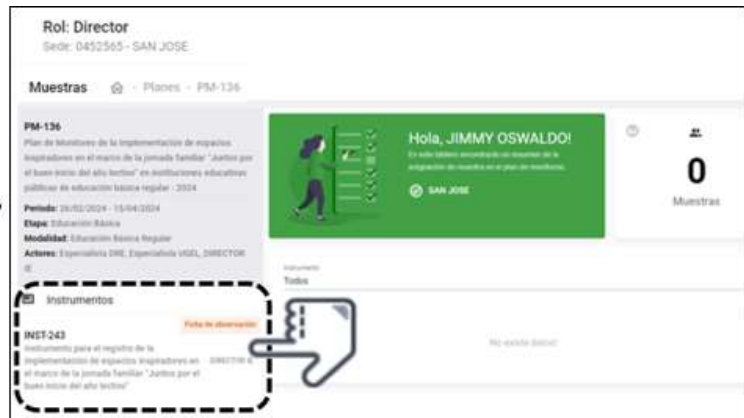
Rol: Director
Sede: 0452565 - SAN JOSE

Muestras - Planes - PM-136

PM-136
Plan de Monitoreo de la implementación de espacios inspiradores en el marco de la jornada familiar "Juntos por el buen inicio del año lectivo" en instituciones educativas públicas de educación básica regular - 2024

Periodo: 26/02/2024 - 15/04/2024
Etapa: Educación Básica
Modalidad: Educación Básica Regular
Actores: Especialista DRE, Especialista UGEL, DIRECTOR IE

Instrumentos

INST-243
Ficha de observación
Instrumento para el registro de la implementación de espacios inspiradores en el marco de la jornada familiar "Juntos por el buen inicio del año lectivo"
DIRECTOR IE

Hola, JIMMY OSWALDO!
En este tablero encontrarás un resumen de la asignación de muestra en el plan de monitoreo.
SAN JOSE

0
Muestras

Instrumento
Todos

No existe datos!